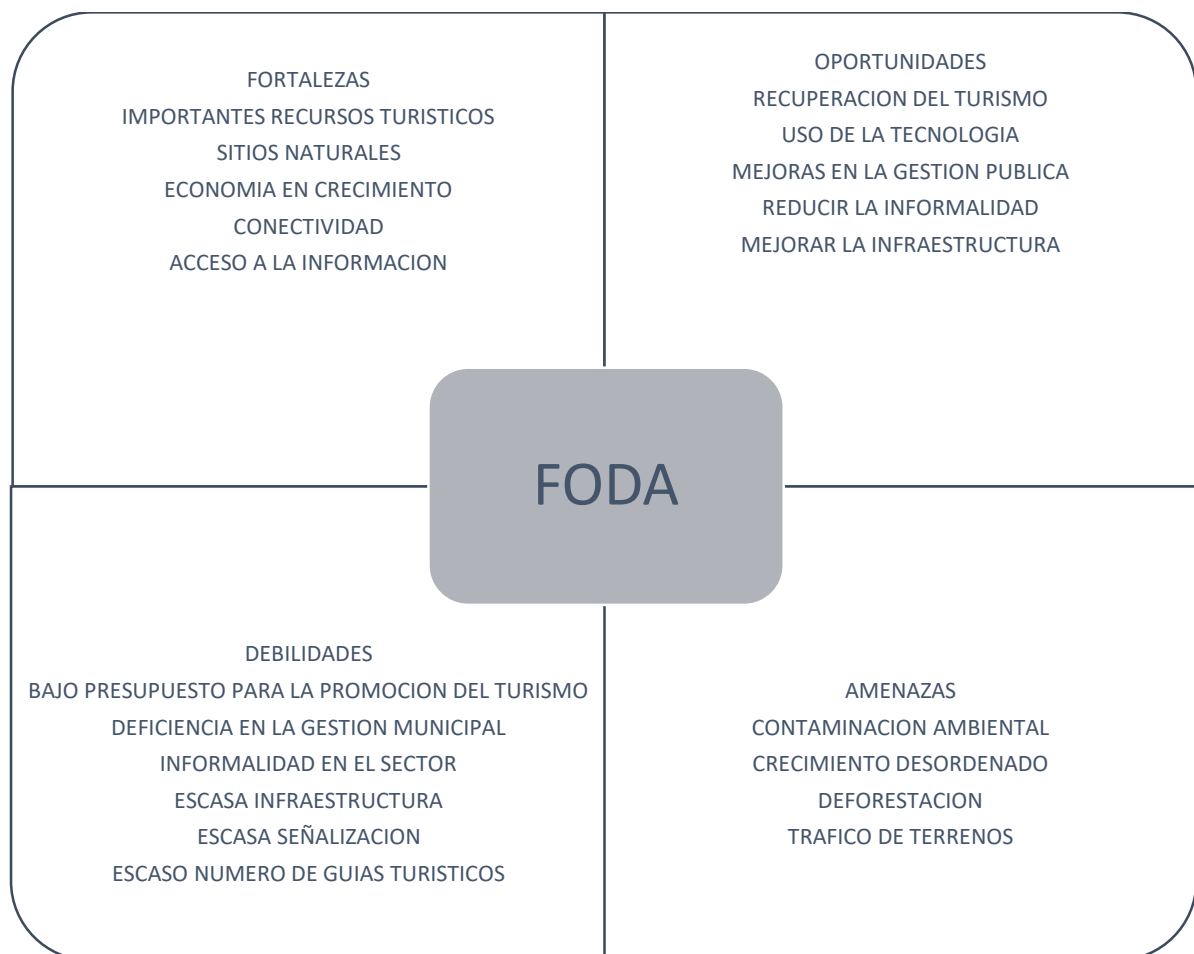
FORTALEZAS
IMPORTANTES RECURSOS TURISTICOS
SITIOS NATURALES
ECONOMIA EN CRECIMIENTO
CONECTIVIDAD
ACCESO A LA INFORMACION

OPORTUNIDADES
RECUPERACION DEL TURISMO
USO DE LA TECNOLOGIA
MEJORAS EN LA GESTION PUBLICA
REDUCIR LA INFORMALIDAD
MEJORAR LA INFRAESTRUCTURA

FODA

DEBILIDADES
BAJO PRESUPUESTO PARA LA PROMOCION DEL TURISMO
DEFICIENCIA EN LA GESTION MUNICIPAL
INFORMALIDAD EN EL SECTOR
ESCASA INFRAESTRUCTURA
ESCASA SEÑALIZACION
ESCASO NUMERO DE GUIAS TURISTICOS

AMENAZAS
CONTAMINACION AMBIENTAL
CRECIMIENTO DESORDENADO
DEFORESTACION
TRAFICO DE TERRENOS